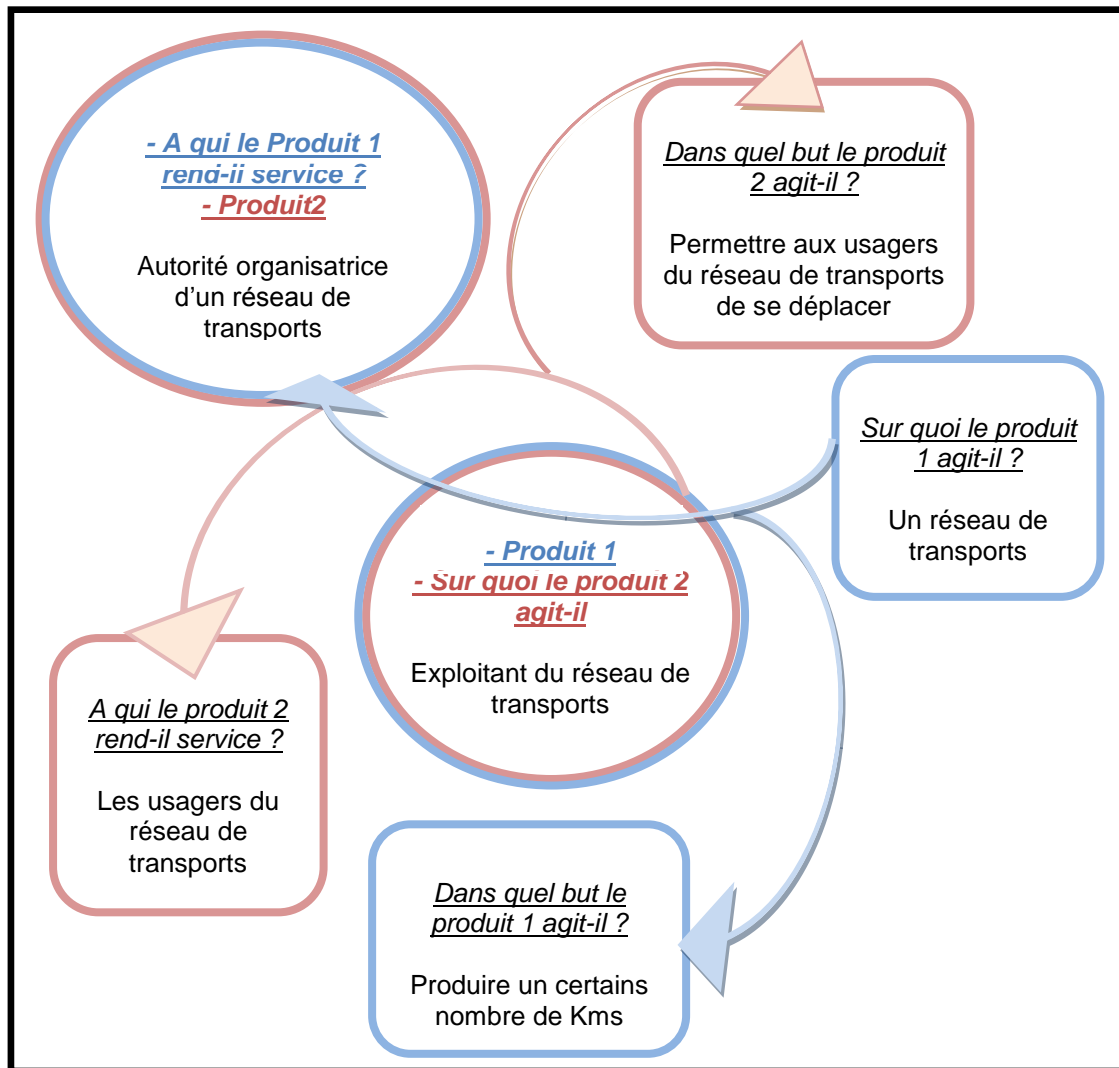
- A qui le Produit 1 rend-il service ?
- Produit2

Autorité organisatrice d'un réseau de transports

Dans quel but le produit 2 agit-il ?

Permettre aux usagers du réseau de transports de se déplacer

Sur quoi le produit 1 agit-il ?

Un réseau de transports

- Produit 1
- Sur quoi le produit 2 agit-il

Exploitant du réseau de transports

A qui le produit 2 rend-il service ?

Les usagers du réseau de transports

Dans quel but le produit 1 agit-il ?

Produire un certains nombre de Kms